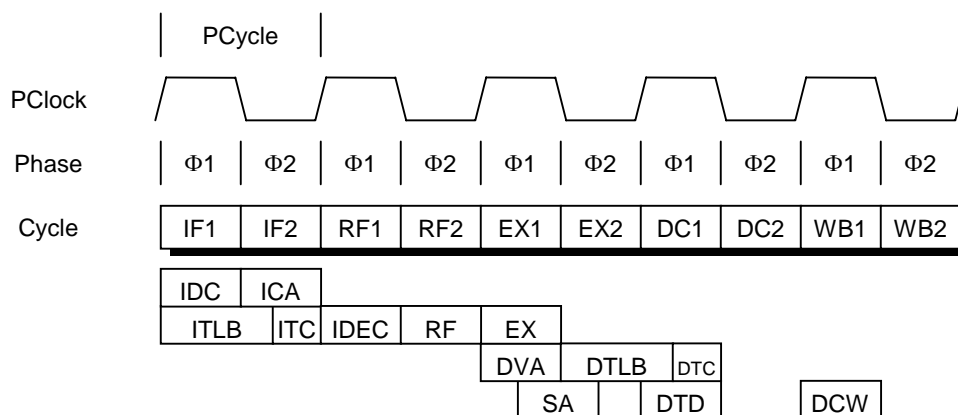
PCycle

PClock

Phase

| $\Phi1$ | $\Phi2$ | $\Phi1$ | $\Phi2$ | $\Phi1$ | $\Phi2$ | $\Phi1$ | $\Phi2$ | $\Phi1$ | $\Phi2$ |
|---|---|---|---|---|---|---|---|---|---|

Cycle

| IF1 | IF2 | RF1 | RF2 | EX1 | EX2 | DC1 | DC2 | WB1 | WB2 |
|---|---|---|---|---|---|---|---|---|---|

IDC ICA

ITLB ITC IDEC RF EX

DVA DTLB DTC

SA DTD DCW